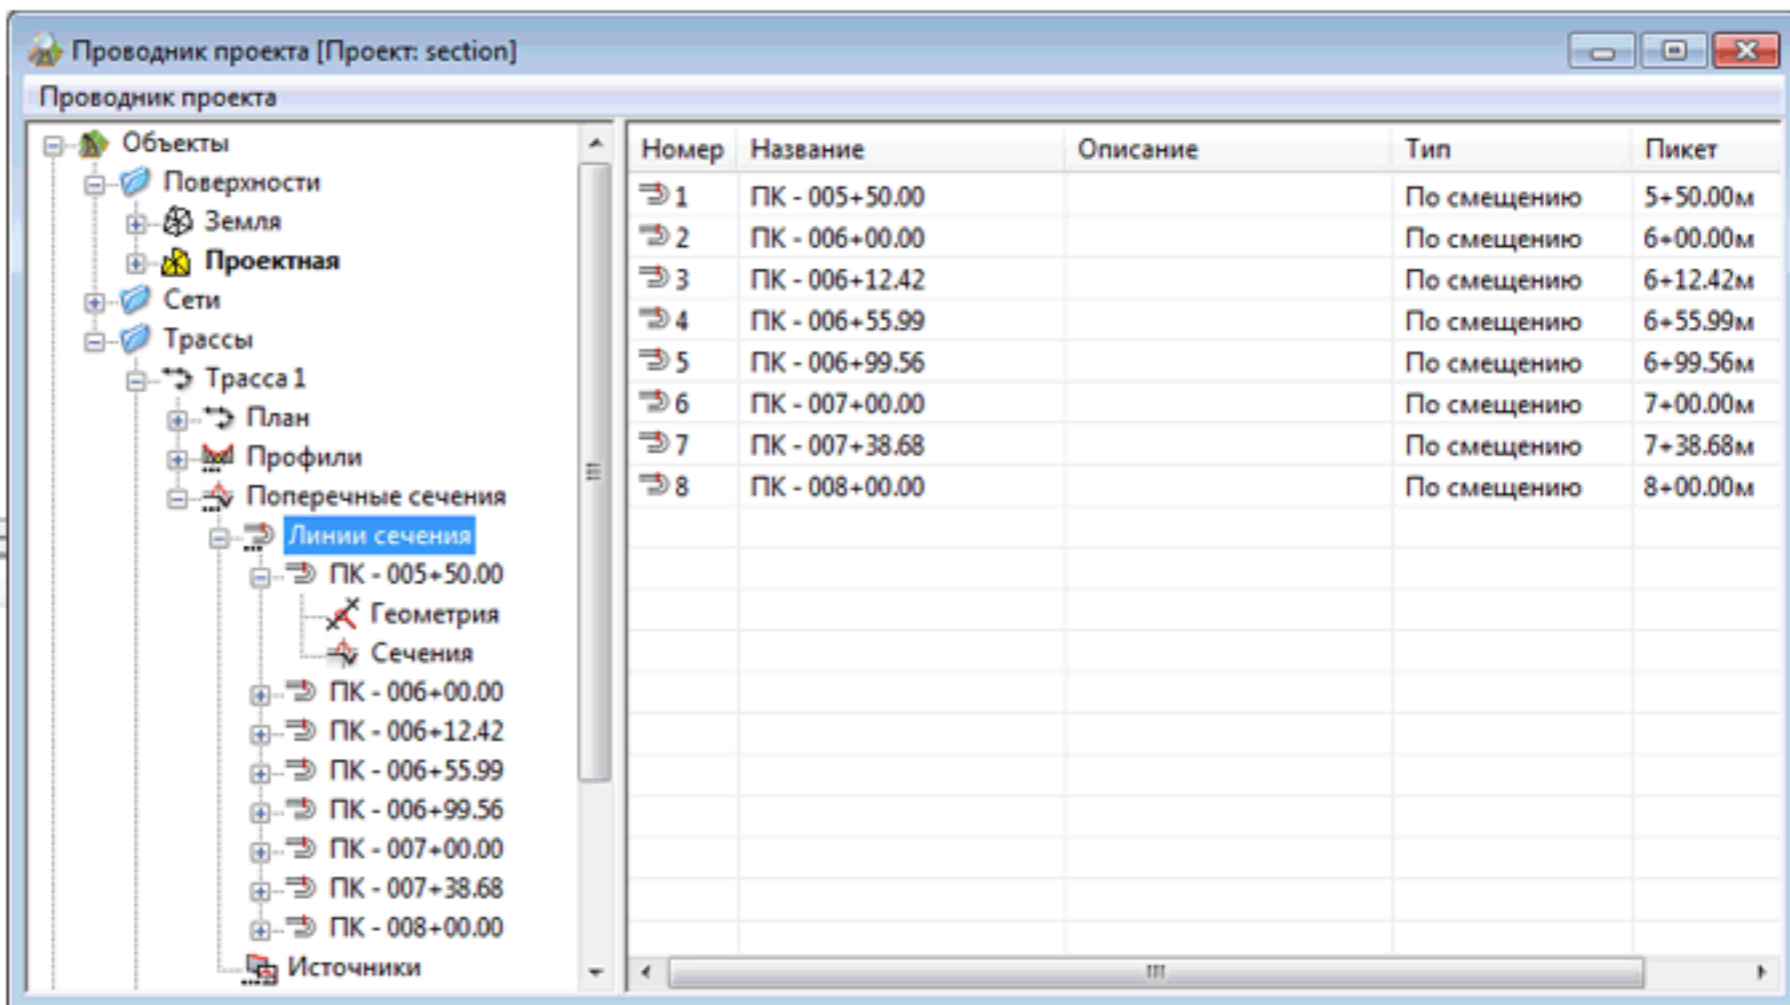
Проводник проекта [Проект: section]

Проводник проекта

Объекты
Поверхности
Земля
Проектная
Сети
Трассы
Трасса 1
План
Профили
Поперечные сечения
Линии сечения
ПК - 005+50.00
Геометрия
Сечения
ПК - 006+00.00
ПК - 006+12.42
ПК - 006+55.99
ПК - 006+99.56
ПК - 007+00.00
ПК - 007+38.68
ПК - 008+00.00
Источники

| Номер | Название | Описание | Тип | Пикет |
|---|---|---|---|---|
| 1 | ПК - 005+50.00 | | По смещению | 5+50.00м |
| 2 | ПК - 006+00.00 | | По смещению | 6+00.00м |
| 3 | ПК - 006+12.42 | | По смещению | 6+12.42м |
| 4 | ПК - 006+55.99 | | По смещению | 6+55.99м |
| 5 | ПК - 006+99.56 | | По смещению | 6+99.56м |
| 6 | ПК - 007+00.00 | | По смещению | 7+00.00м |
| 7 | ПК - 007+38.68 | | По смещению | 7+38.68м |
| 8 | ПК - 008+00.00 | | По смещению | 8+00.00м |